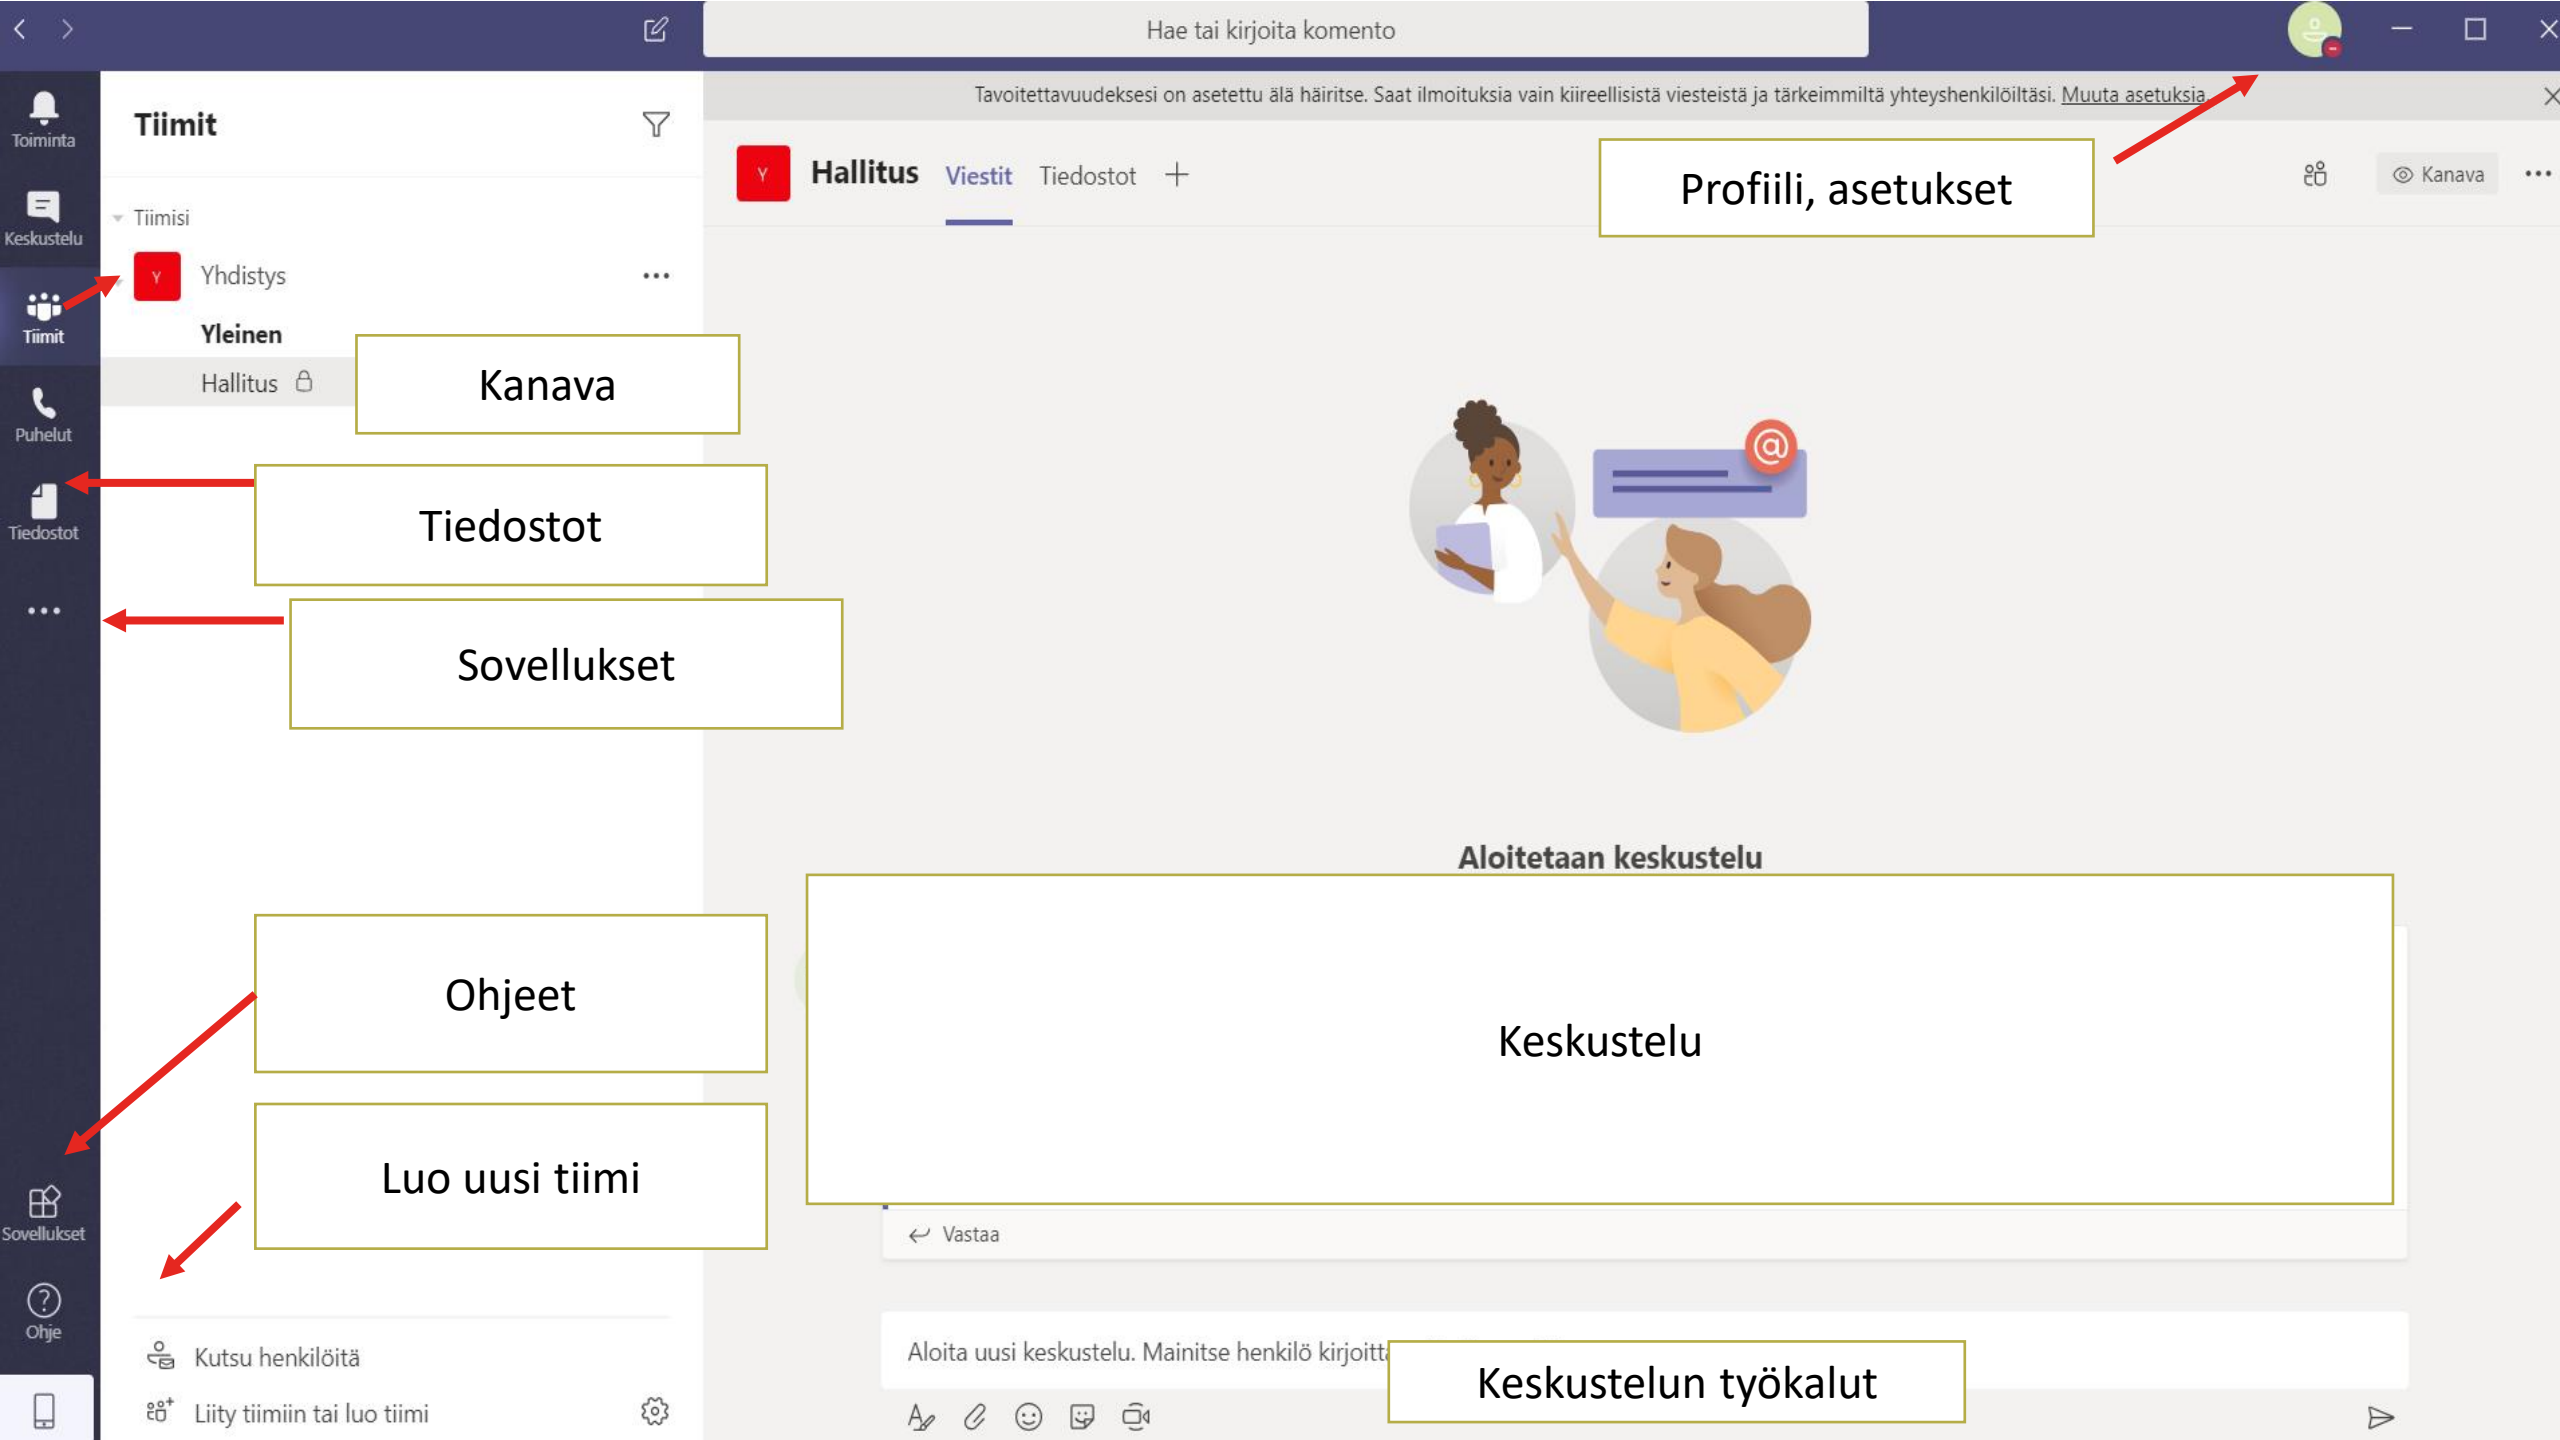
Hae tai kirjoita komento

Tavoitettavuudeksesi on asetettu älä häiritse. Saat ilmoituksia vain kiireellisistä viesteistä ja tärkeimmiltä yhteyshenkilöiltäsi. Muuta asetuksia.

Toiminta
Keskustelu
Tiimit
Puhelut
Tiedostot
...
Sovellukset
Ohje

Tiimit

Tiimisi
Y Yhdistys ...
Yleinen
Hallitus

Kanava

Tiedostot

Sovellukset

Ohjeet

Luo uusi tiimi

Kutsu henkilöitä
Liity tiimiin tai luo tiimi

Y Hallitus Viestit Tiedostot +

Profiili, asetukset

Kanava ...

Aloitetaan keskustelu

Keskustelu

Vastaa

Aloita uusi keskustelu. Mainitse henkilö kirjoitt

Keskustelun työkalut